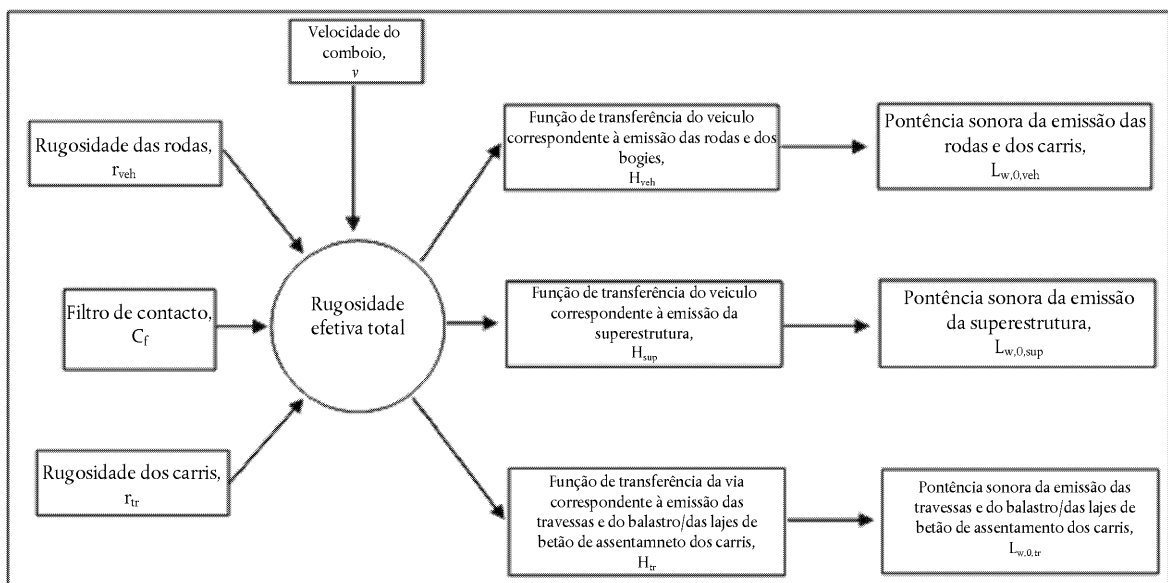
Velocidade do comboio, $v$

Rugosidade das rodas, $r_{veh}$

Filtro de contacto, $C_f$

Rugosidade dos carris, $r_{tr}$

Rugosidade efetiva total

Função de transferência do veiculo correspondente à emissão das rodas e dos bogies, $H_{veh}$

Função de transferência do veiculo correspondente à emissão da superestrutura, $H_{sup}$

Função de transferência da via correspondente à emissão das travessas e do balastro/das lajes de betão de assentamneto dos carris, $H_{tr}$

Pontência sonora da emissão das rodas e dos carris, $L_{w,0,veh}$

Pontência sonora da emissão da superestrutura, $L_{w,0,sup}$

Pontência sonora da emissão das travessas e do balastro/das lajes de betão de assentamento dos carris, $L_{w,0,tr}$